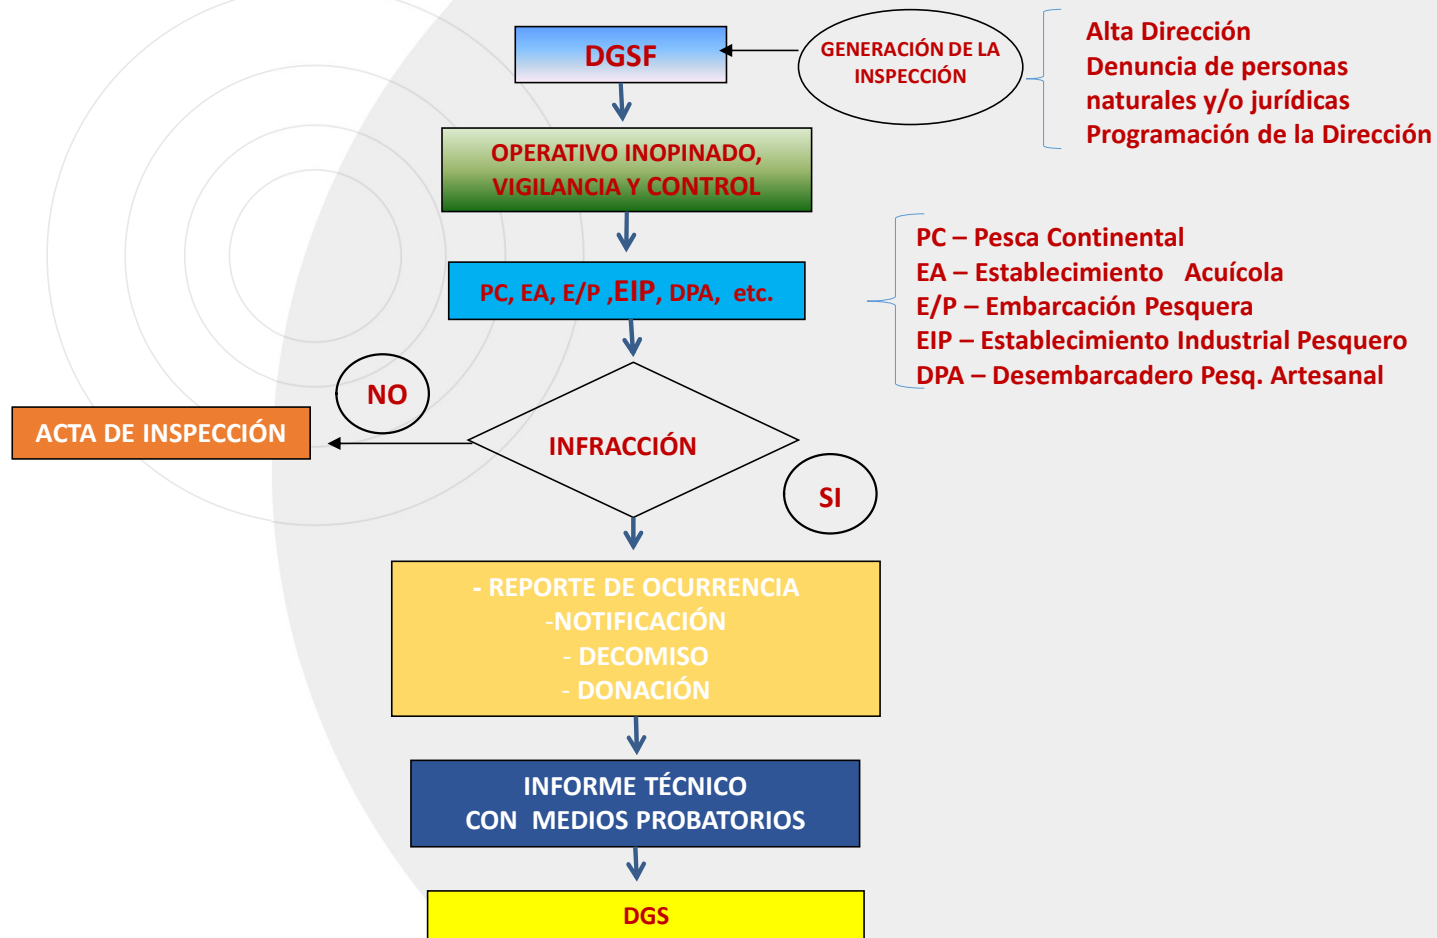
DGSF

GENERACIÓN DE LA INSPECCIÓN

Alta Dirección
Denuncia de personas naturales y/o jurídicas
Programación de la Dirección

OPERATIVO INOPINADO, VIGILANCIA Y CONTROL

PC, EA, E/P ,EIP, DPA, etc.

PC – Pesca Continental
EA – Establecimiento Acuícola
E/P – Embarcación Pesquera
EIP – Establecimiento Industrial Pesquero
DPA – Desembarcadero Pesq. Artesanal

NO

ACTA DE INSPECCIÓN

INFRACCIÓN

SI

- REPORTE DE OCURRENCIA
-NOTIFICACIÓN
- DECOMISO
- DONACIÓN

INFORME TÉCNICO
CON MEDIOS PROBATORIOS

DGS